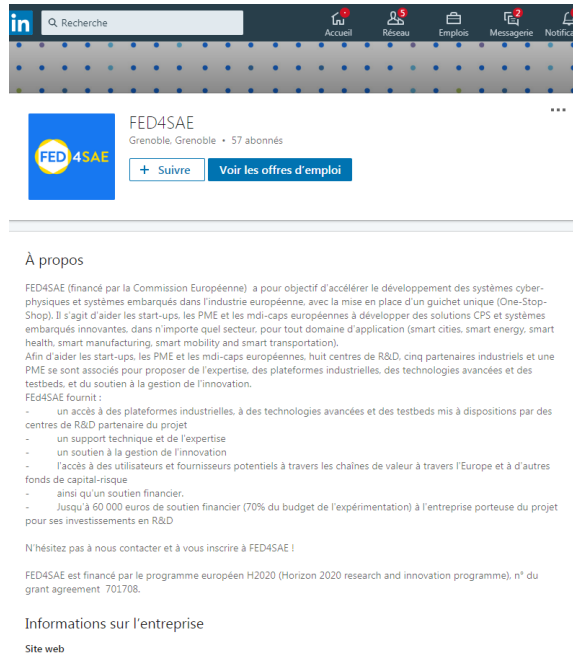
in Recherche

1 Accueil 5 Réseau Emplois 2 Messagerie Notifica

...

FED4SAE

FED4SAE
Grenoble, Grenoble • 57 abonnés

+ Suivre Voir les offres d'emploi

À propos

FED4SAE (financé par la Commission Européenne) a pour objectif d'accélérer le développement des systèmes cyber-physiques et systèmes embarqués dans l'industrie européenne, avec la mise en place d'un guichet unique (One-Stop-Shop). Il s'agit d'aider les start-ups, les PME et les mdi-caps européennes à développer des solutions CPS et systèmes embarqués innovantes, dans n'importe quel secteur, pour tout domaine d'application (smart cities, smart energy, smart health, smart manufacturing, smart mobility and smart transportation).
Afin d'aider les start-ups, les PME et les mdi-caps européennes, huit centres de R&D, cinq partenaires industriels et une PME se sont associés pour proposer de l'expertise, des plateformes industrielles, des technologies avancées et des testbeds, et du soutien à la gestion de l'innovation.
FEd4SAE fournit :
- un accès à des plateformes industrielles, à des technologies avancées et des testbeds mis à dispositions par des centres de R&D partenaire du projet
- un support technique et de l'expertise
- un soutien à la gestion de l'innovation
- l'accès à des utilisateurs et fournisseurs potentiels à travers les chaînes de valeur à travers l'Europe et à d'autres fonds de capital-risque
- ainsi qu'un soutien financier.
- Jusqu'à 60 000 euros de soutien financier (70% du budget de l'expérimentation) à l'entreprise porteuse du projet pour ses investissements en R&D

N'hésitez pas à nous contacter et à vous inscrire à FED4SAE !

FED4SAE est financé par le programme européen H2020 (Horizon 2020 research and innovation programme), n° du grant agreement 701708.

Informations sur l'entreprise

Site web